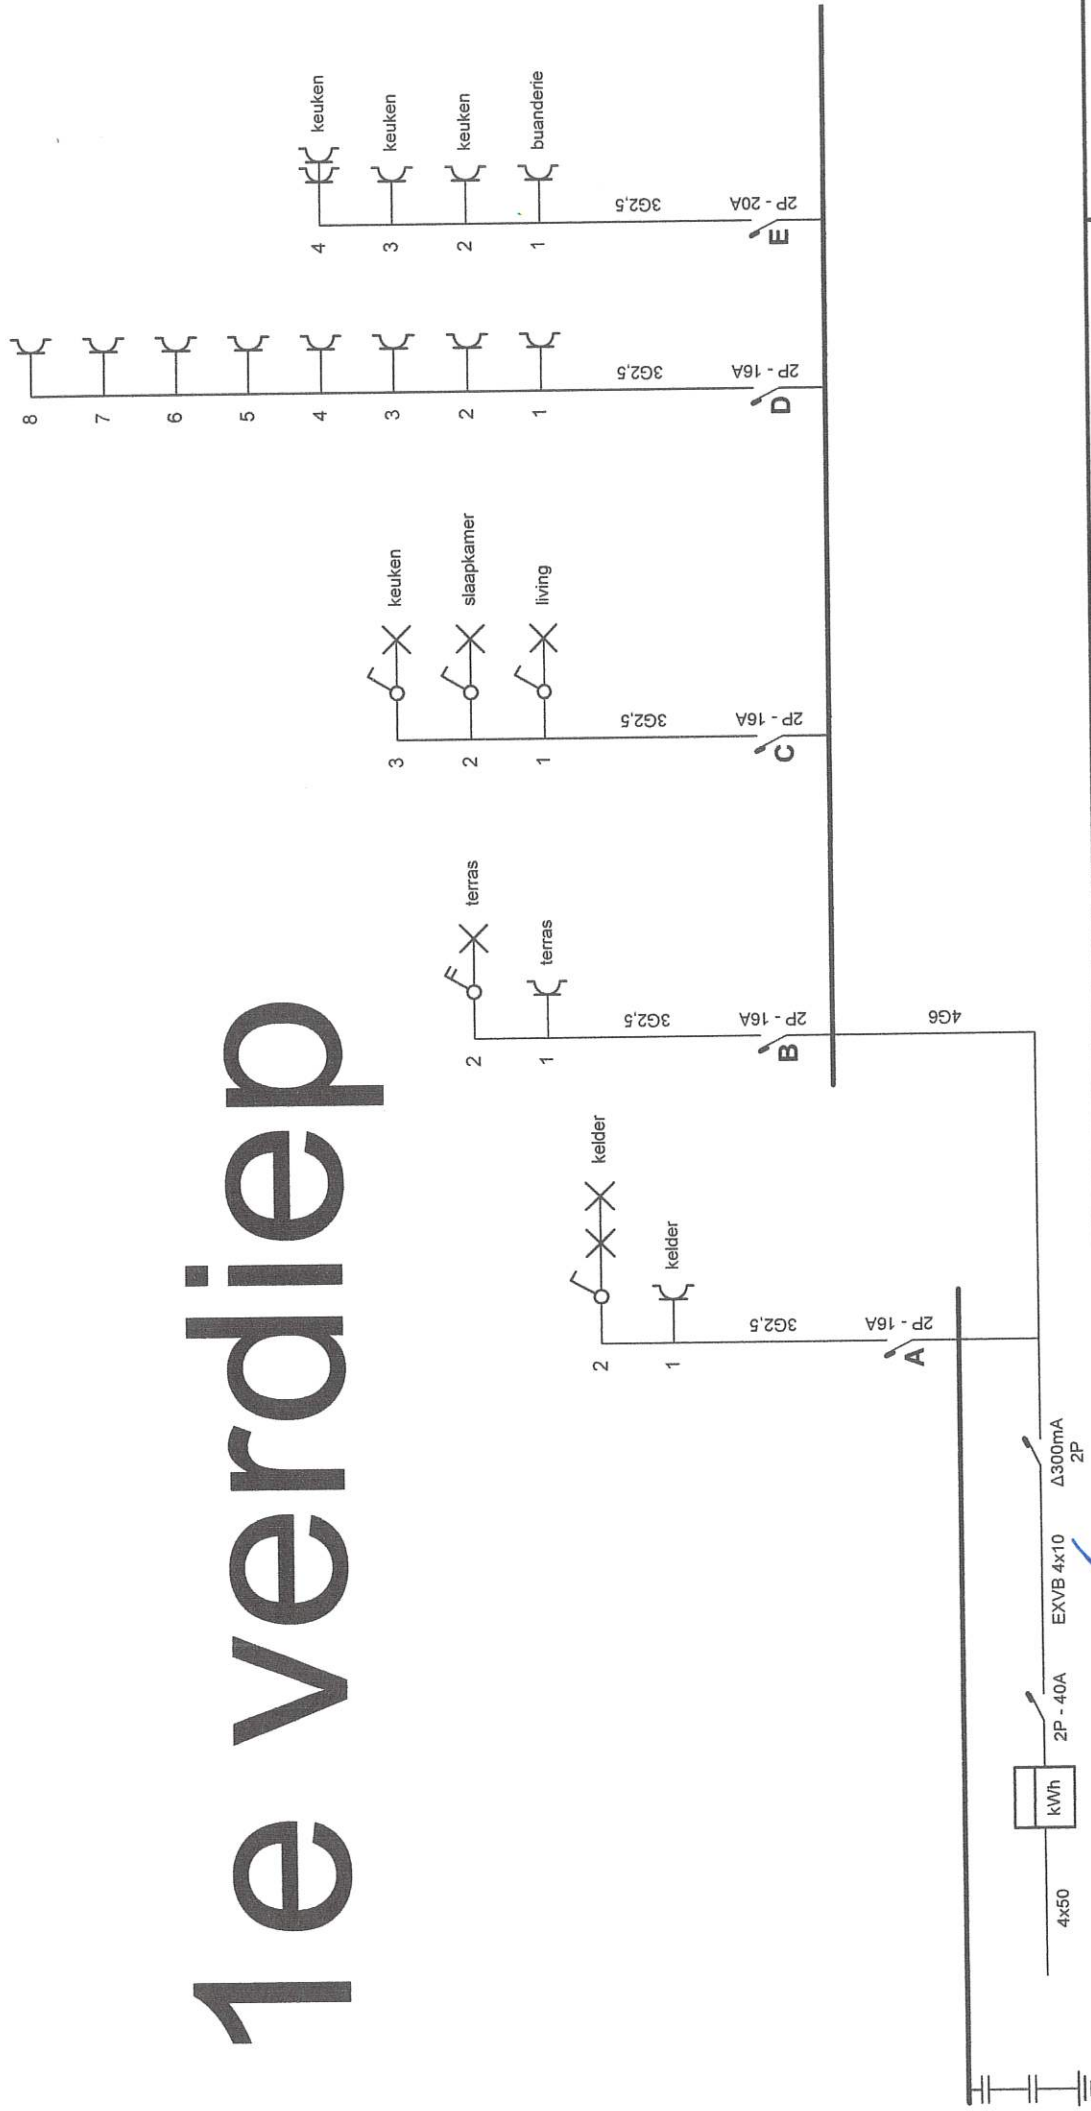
1e verdiep

4x50
kWh
2P - 40A
EXVB 4x10
Δ300mA 2P

A
2P - 16A
3G2,5
1
kelder
2
kelder

4G6

B
2P - 16A
3G2,5
1
terras
2
terras

C
2P - 16A
3G2,5
1
living
2
slaapkamer
3
keuken

D
2P - 16A
3G2,5
1
2
3
4
5
6
7
8

E
2P - 20A
3G2,5
1
buanderie
2
keuken
3
keuken
4
keuken